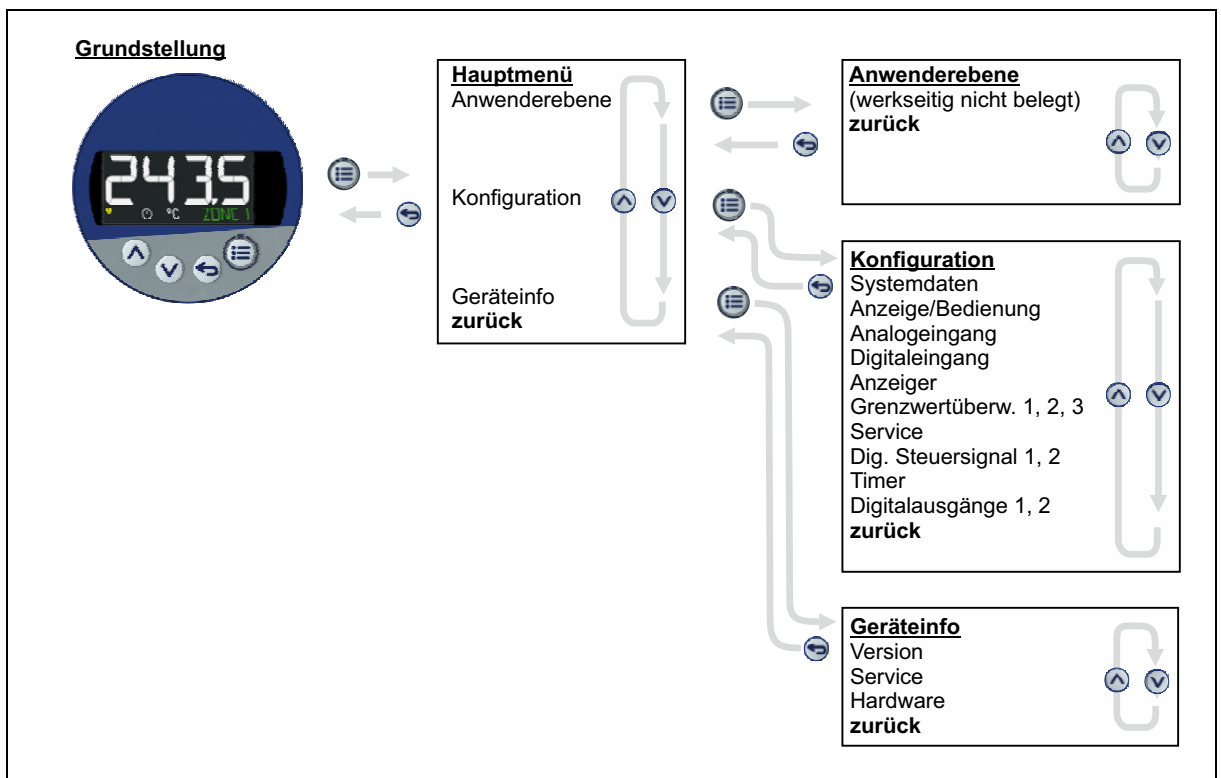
Grundstellung

243,5
°C ZONE 1

Hauptmenü
Anwenderebene

Konfiguration

Geräteinfo
zurück

Anwenderebene
(werkseitig nicht belegt)
zurück

Konfiguration
Systemdaten
Anzeige/Bedienung
Analogeingang
Digitaleingang
Anzeiger
Grenzwertüberw. 1, 2, 3
Service
Dig. Steuersignal 1, 2
Timer
Digitalausgänge 1, 2
zurück

Geräteinfo
Version
Service
Hardware
zurück